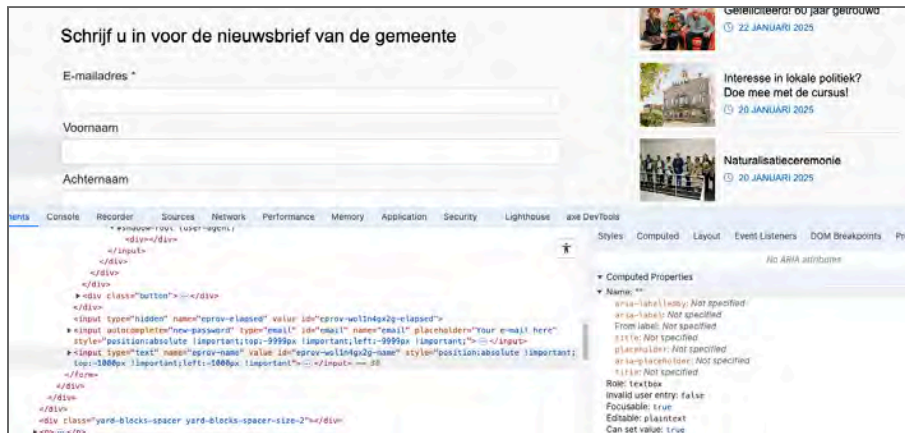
Schrijf u in voor de nieuwsbrief van de gemeente

E-mailadres *

Voornaam

Achternaam

Gefeliciteerd! 60 jaar getrouwd
22 JANUARI 2025

Interesse in lokale politiek? Doe mee met de cursus!
20 JANUARI 2025

Naturalisatieceremonie
20 JANUARI 2025

ments Console Recorder Sources Network Performance Memory Application Security Lighthouse axe DevTools

▾#shadow-root (user-agent)
<div></div>
</input>
</div>
</div>
</div>
▸<div class="button"> ⋯ </div>
</div>
<input type="hidden" name="eprov-elapsed" value id="eprov-wol1n4gx2g-elapsed">
▸<input autocomplete="new-password" type="email" id="email" name="email" placeholder="Your e-mail here" style="position:absolute !important;top:-9999px !important;left:-9999px !important;"> ⋯ </input>
▸<input type="text" name="eprov-name" value id="eprov-wol1n4gx2g-name" style="position:absolute !important; top:-1000px !important;left:-1000px !important"> ⋯ </input> == $0
</form>
</div>
</div>
<div class="yard-blocks-spacer yard-blocks-spacer-size-2"></div>

Styles Computed Layout Event Listeners DOM Breakpoints Pr

No ARIA attributes

▾ Computed Properties
▾ Name: ""
aria-labelledby: Not specified
aria-label: Not specified
From label: Not specified
title: Not specified
placeholder: Not specified
aria-placeholder: Not specified
title: Not specified
Role: textbox
Invalid user entry: false
Focusable: true
Editable: plaintext
Can set value: true